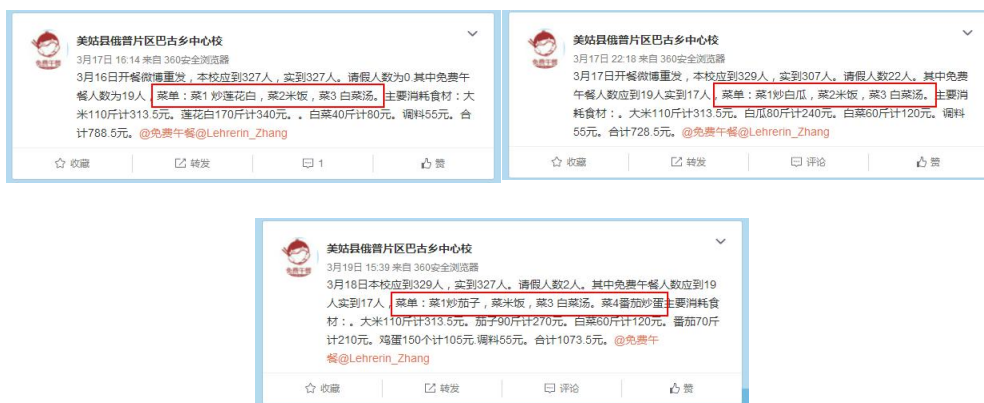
美姑县俄普片区巴古乡中心校
3月17日 16:14 来自 360安全浏览器
3月16日开餐微博重发，本校应到327人，实到327人。请假人数为0.其中免费午餐人数为19人。菜单：菜1 炒莲花白，菜2米饭，菜3 白菜汤。主要消耗食材：大米110斤计313.5元。莲花白170斤计340元。。白菜40斤计80元。调料55元。合计788.5元。@免费午餐@Lehrerin_Zhang

收藏 | 转发 | 1 | 赞

美姑县俄普片区巴古乡中心校
3月17日 22:18 来自 360安全浏览器
3月17日开餐微博重发，本校应到329人，实到307人。请假人数22人。其中免费午餐人数应到19人实到17人。菜单：菜1炒白瓜，菜2米饭，菜3 白菜汤。主要消耗食材：。大米110斤计313.5元。白瓜80斤计240元。白菜60斤计120元。调料55元。合计728.5元。@免费午餐@Lehrerin_Zhang

收藏 | 转发 | 评论 | 赞

美姑县俄普片区巴古乡中心校
3月19日 15:39 来自 360安全浏览器
3月18日本校应到329人，实到327人。请假人数2人。其中免费午餐人数应到19人实到17人。菜单：菜1炒茄子，菜米饭，菜3 白菜汤。菜4番茄炒蛋主要消耗食材：。大米110斤计313.5元。茄子90斤计270元。白菜60斤计120元。番茄70斤计210元。鸡蛋150个计105元.调料55元。合计1073.5元。@免费午餐@Lehrerin_Zhang

收藏 | 转发 | 评论 | 赞